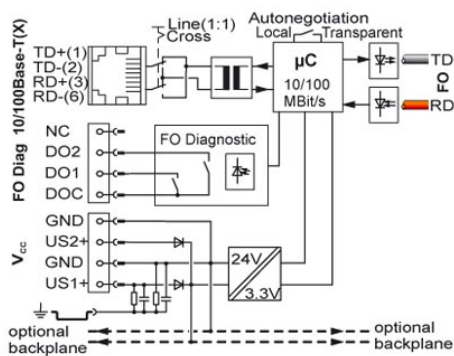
10/100Base-T(X)

TD+(1)
TD-(2)
RD+(3)
RD-(6)

Line(1:1)
Cross

Autonegotiation
Local
Transparent

μC
10/100
MBit/s

TD
RD
FO

FO Diag

NC
DO2
DO1
DOC

FO Diagnostic

$V_{cc}$

GND
US2+
GND
US1+

24V
3.3V

optional
backplane

optional
backplane